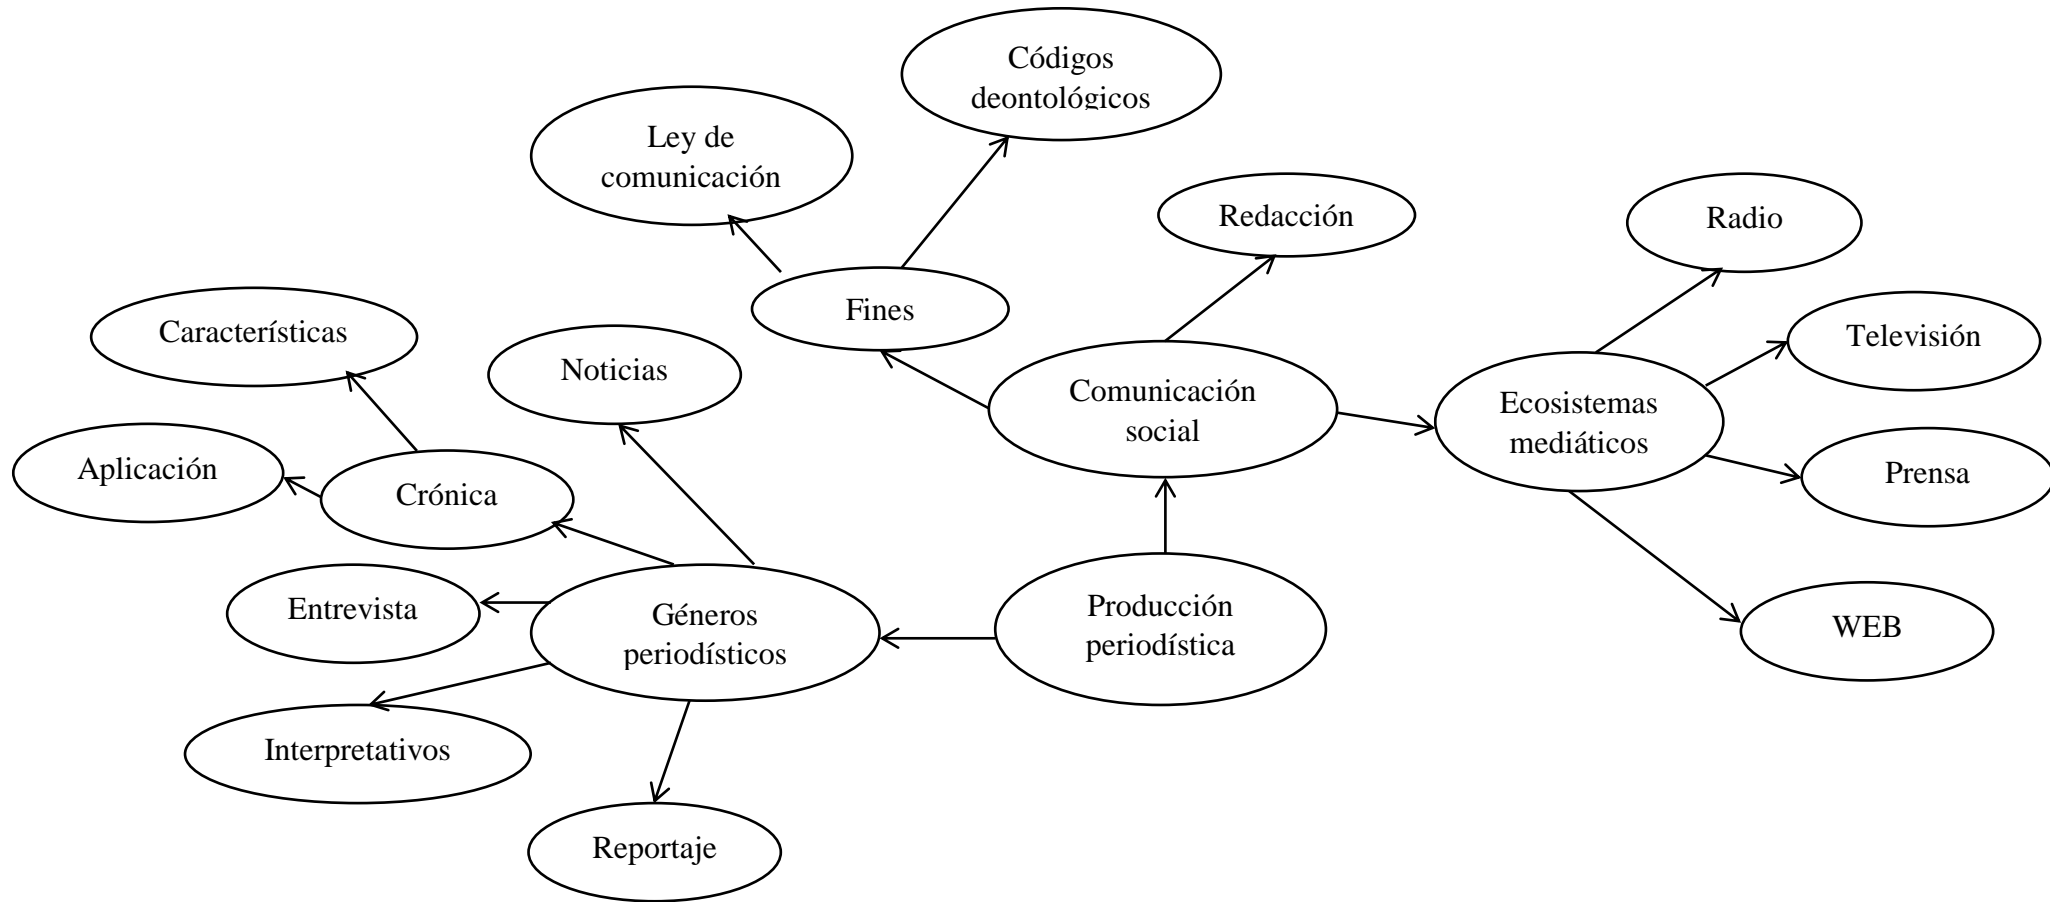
Códigos deontológicos

Ley de comunicación

Redacción

Radio

Fines

Características

Televisión

Noticias

Comunicación social

Ecosistemas mediáticos

Aplicación

Crónica

Prensa

Entrevista

Géneros periodísticos

Producción periodística

WEB

Interpretativos

Reportaje